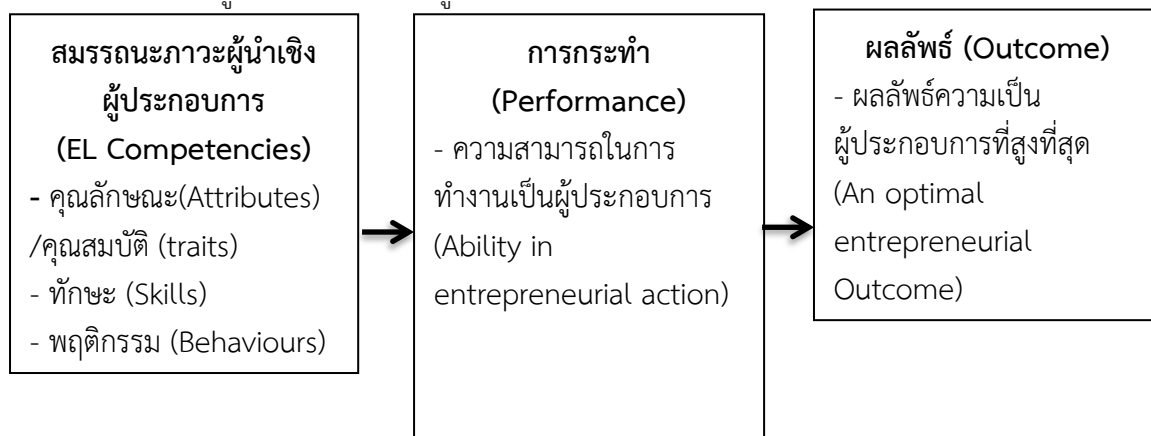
**สมรรถนะภาวะผู้นำเชิงผู้ประกอบการ (EL Competencies)**
- คุณลักษณะ(Attributes) /คุณสมบัติ (traits)
- ทักษะ (Skills)
- พฤติกรรม (Behaviours)

**การกระทำ (Performance)**
- ความสามารถในการทำงานเป็นผู้ประกอบการ (Ability in entrepreneurial action)

**ผลลัพธ์ (Outcome)**
- ผลลัพธ์ความเป็นผู้ประกอบการที่สูงที่สุด (An optimal entrepreneurial Outcome)